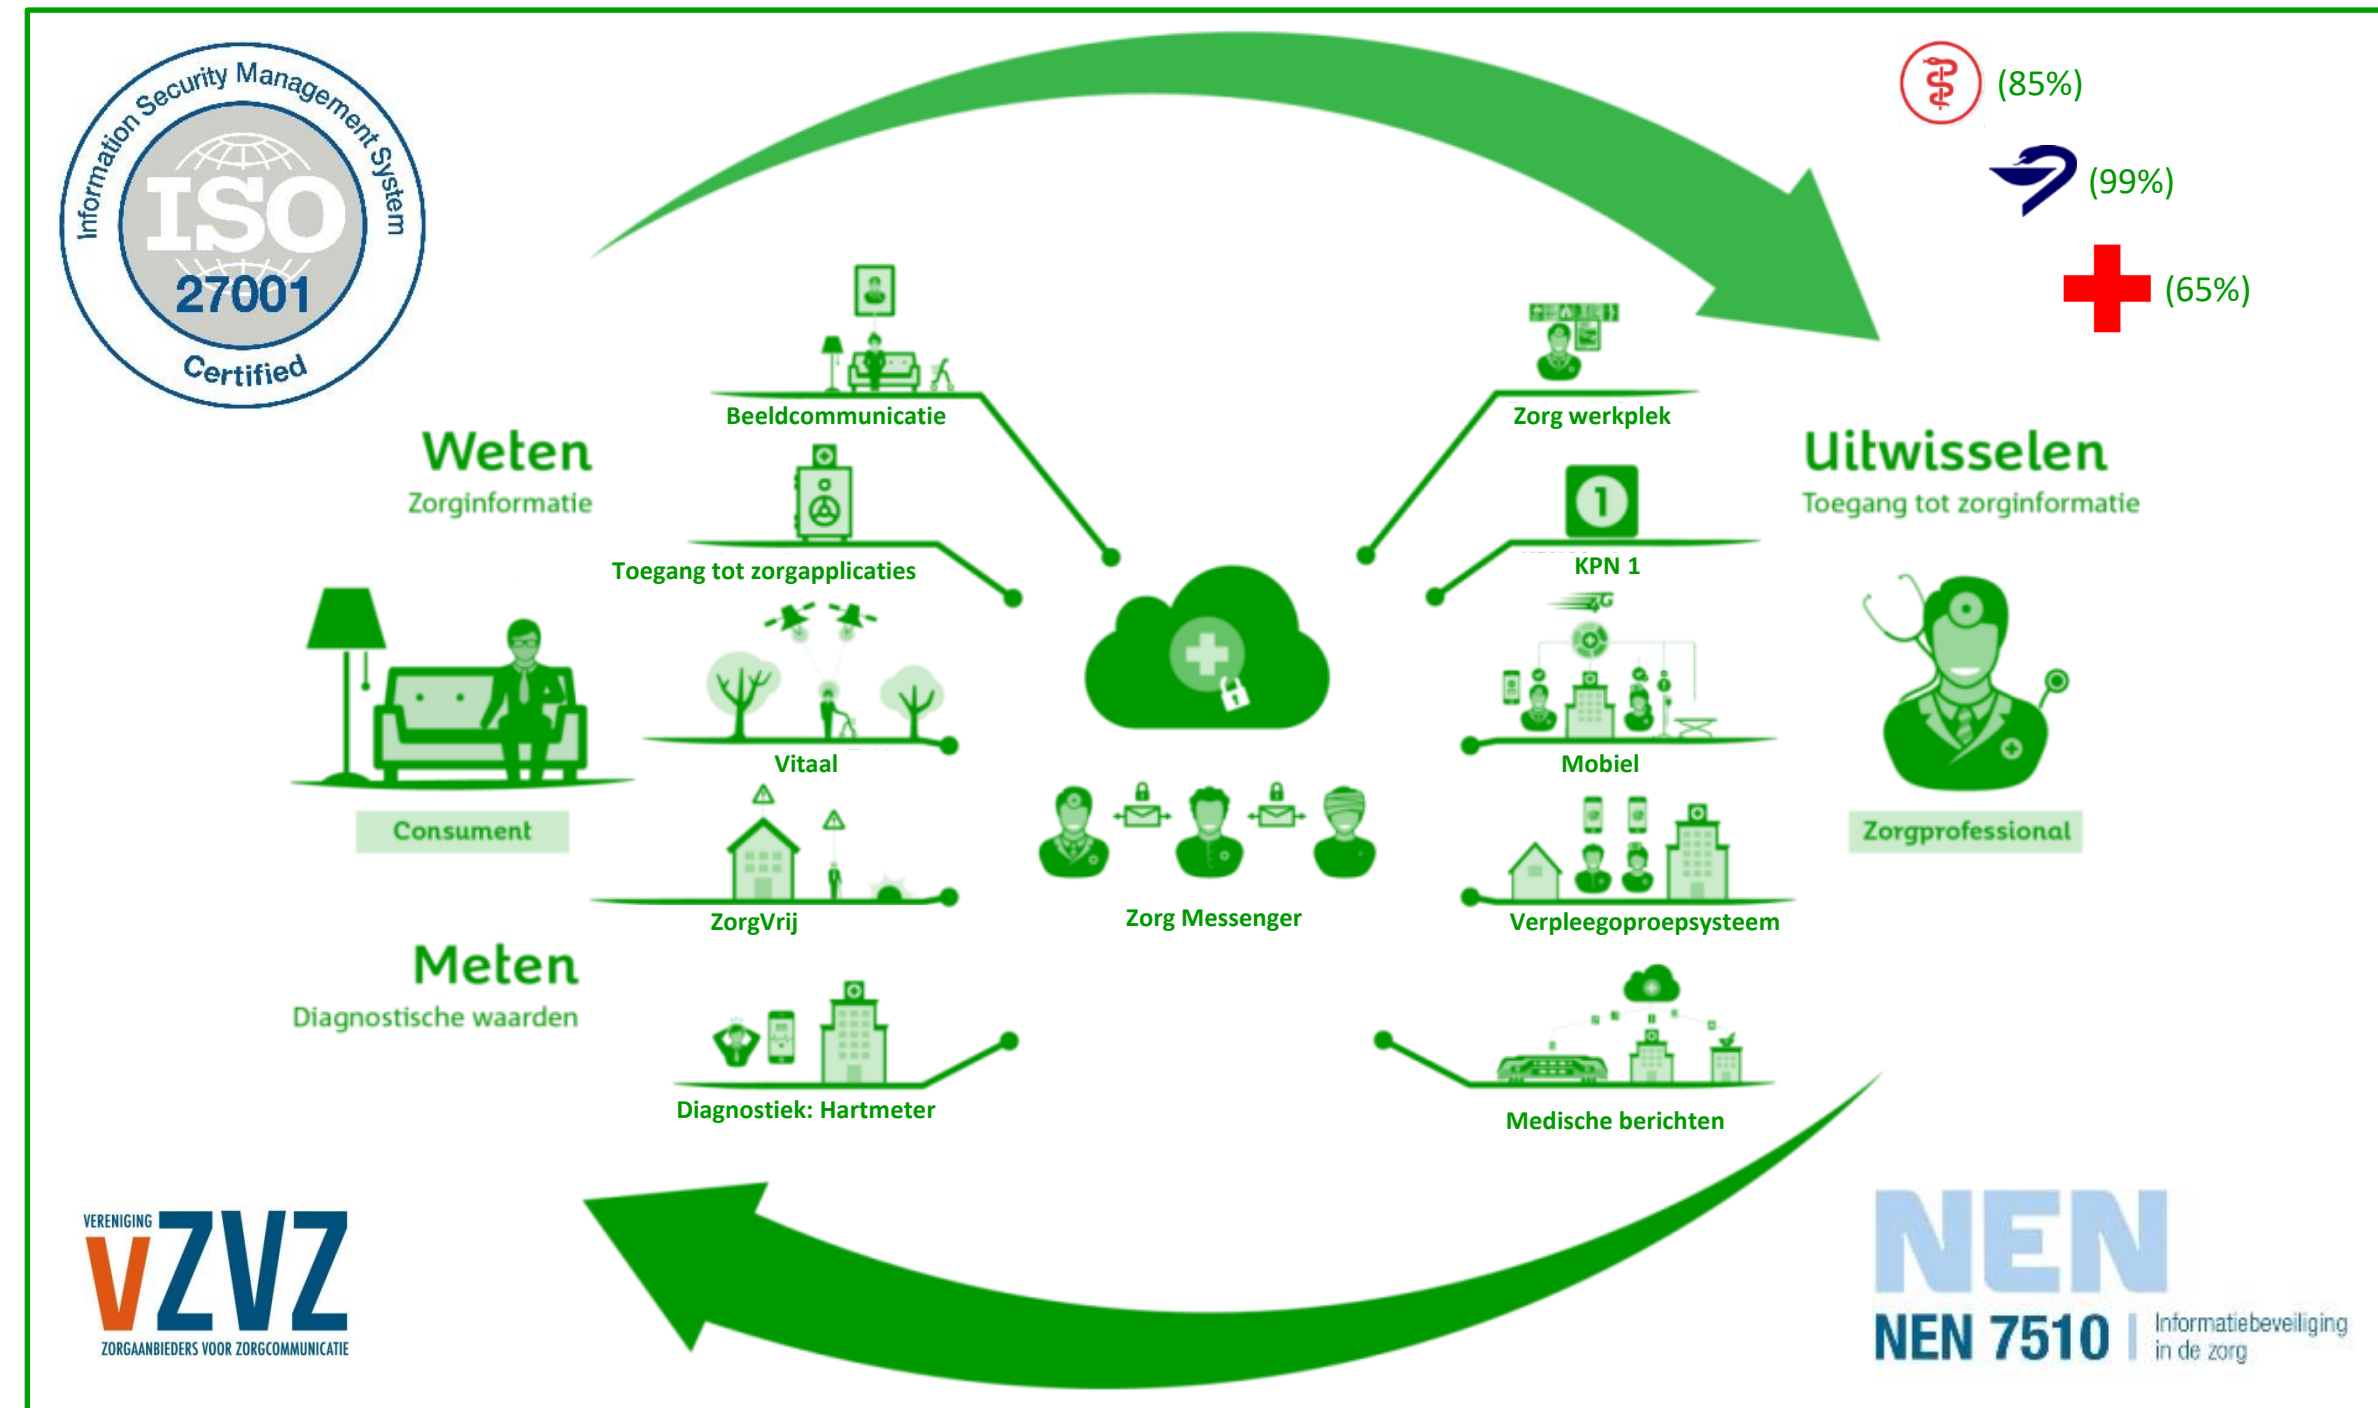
Information Security Management System
ISO
27001
Certified

(85%)
(99%)
(65%)

Weten
Zorginformatie

Beeldcommunicatie

Toegang tot zorgapplicaties

Zorg werkplek

Uitwisselen
Toegang tot zorginformatie

KPN 1

Consument

Vitaal

Mobiel

Zorgprofessional

ZorgVrij

Zorg Messenger

Verpleegoproepsysteem

Meten
Diagnostische waarden

Diagnostiek: Hartmeter

Medische berichten

VERENIGING
VZVZ
ZORGAANBIEDERS VOOR ZORGCOMMUNICATIE

NEN
NEN 7510 | Informatiebeveiliging in de zorg